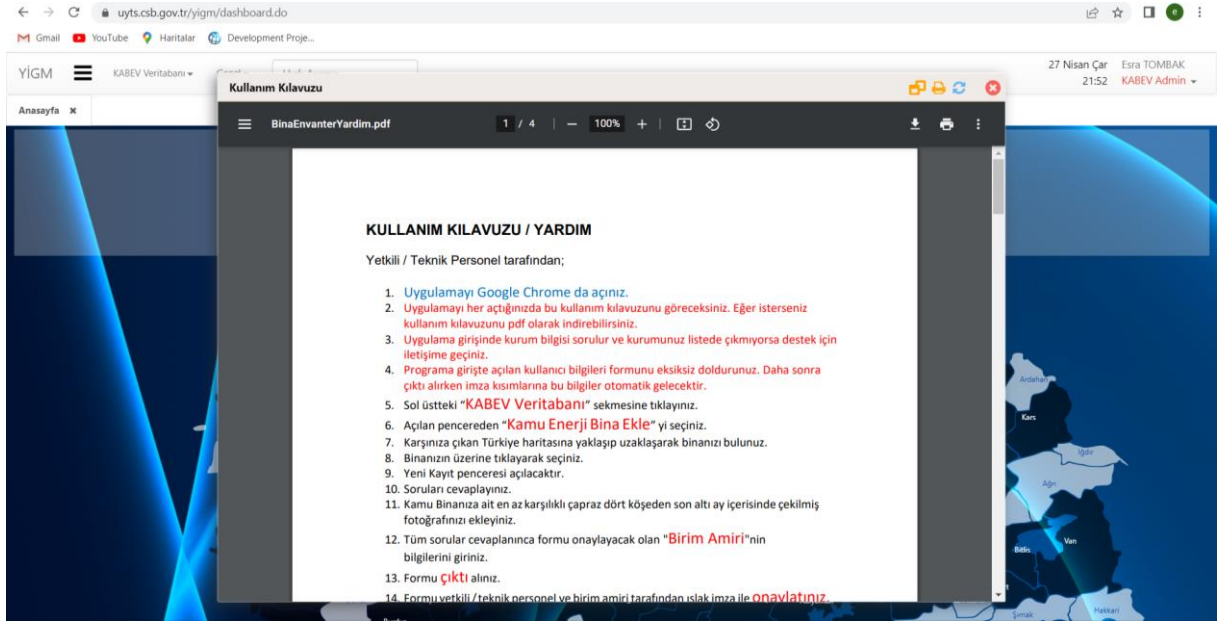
uyts.csb.gov.tr/yigm/dashboard.do

Gmail YouTube Haritalar Development Proje...

YİGM KABEV Veritabanı

27 Nisan Çar 21:52 Esra TOMBAK KABEV Admin

Anasayfa

Kullanım Kılavuzu

BinaEnvanterYardim.pdf 1 / 4 100%

KULLANIM KILAVUZU / YARDIM

Yetkili / Teknik Personel tarafından;

1. Uygulamayı Google Chrome da açınız.
2. Uygulamayı her açtığınızda bu kullanım kılavuzunu göreceksiniz. Eğer isterseniz kullanım kılavuzunu pdf olarak indirebilirsiniz.
3. Uygulama girişinde kurum bilgisi sorulur ve kurumunuz listede çıkmıyorsa destek için iletişime geçiniz.
4. Programa girişte açılan kullanıcı bilgileri formunu eksiksiz doldurunuz. Daha sonra çıktı alırken imza kısımlarına bu bilgiler otomatik gelecektir.
5. Sol üstteki "KABEV Veritabanı" sekmesine tıklayınız.
6. Açılan pencereden "Kamu Enerji Bina Ekle" yi seçiniz.
7. Karşınıza çıkan Türkiye haritasına yaklaşıp uzaklaşarak binanızı bulunuz.
8. Binanızın üzerine tıklayarak seçiniz.
9. Yeni Kayıt penceresi açılacaktır.
10. Soruları cevaplayınız.
11. Kamu Binanıza ait en az karşılıklı çapraz dört köşeden son altı ay içerisinde çekilmiş fotoğrafınızı ekleyiniz.
12. Tüm sorular cevaplanınca formu onaylayacak olan "Birim Amiri"nin bilgilerini giriniz.
13. Formu çıktı alınız.
14. Formu yetkili / teknik personel ve birim amiri tarafından ıslak imza ile onaylatınız.

Ardahan
Kars
Iğdır
Ağrı
Van
Bitlis
Şırnak
Hakkari